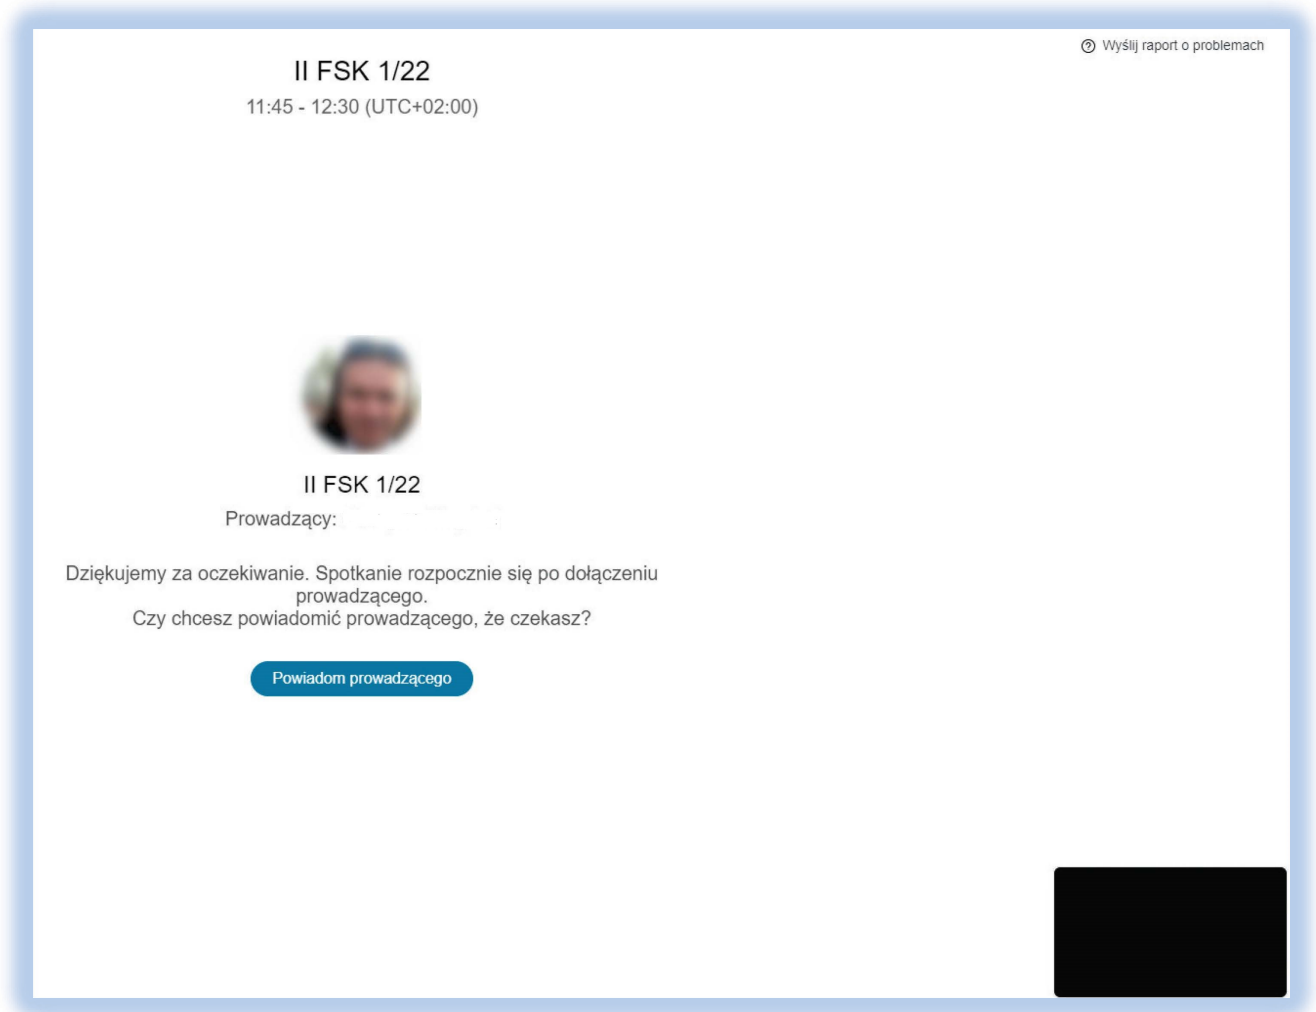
II FSK 1/22
11:45 - 12:30 (UTC+02:00)

Wyślij raport o problemach

II FSK 1/22
Prowadzący: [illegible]

Dziękujemy za oczekiwanie. Spotkanie rozpocznie się po dołączeniu prowadzącego.
Czy chcesz powiadomić prowadzącego, że czekasz?

Powiadom prowadzącego